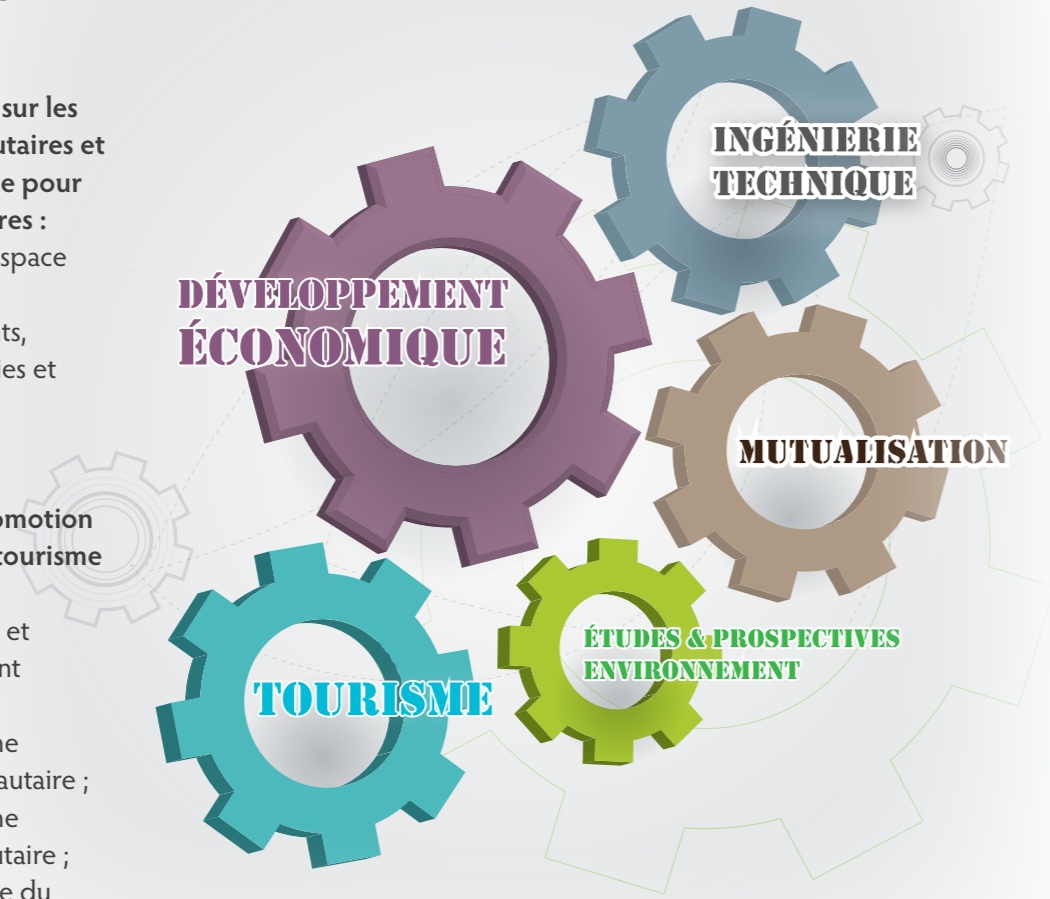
sur les
utaires et
e pour
res :
space

ts,
es et

omotion
tourisme

et
nt

ne
autaire ;
ne
utaire ;
e du

INGÉNIERIE TECHNIQUE

DÉVELOPPEMENT ÉCONOMIQUE

MUTUALISATION

ÉTUDES & PROSPECTIVES ENVIRONNEMENT

TOURISME